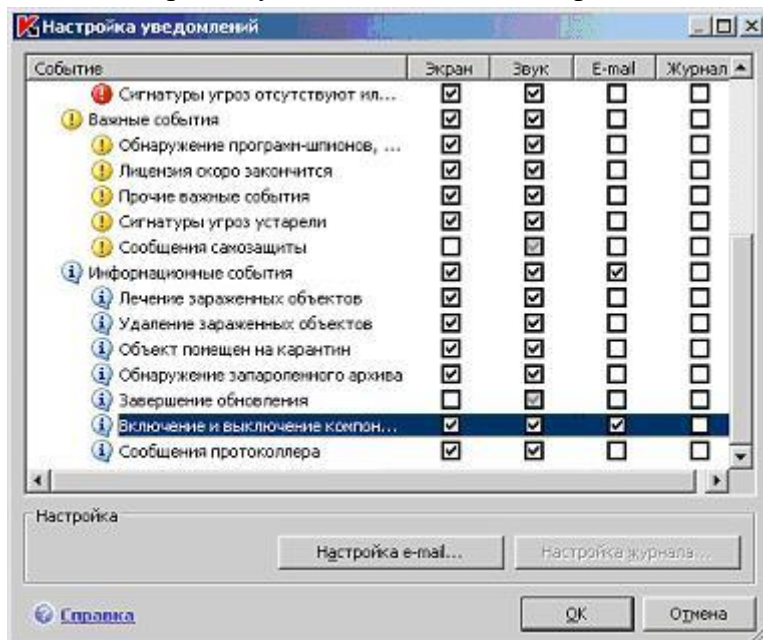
Настройка уведомлений

| Событие | Экран | Звук | E-mail | Журнал |
|---|---|---|---|---|
| Сигнатуры угроз отсутствуют ил... | ☑ | ☑ | ☐ | ☐ |
| Важные события | ☑ | ☑ | ☐ | ☐ |
| Обнаружение программ-шпионов, ... | ☑ | ☑ | ☐ | ☐ |
| Лицензия скоро закончится | ☑ | ☑ | ☐ | ☐ |
| Прочие важные события | ☑ | ☑ | ☐ | ☐ |
| Сигнатуры угроз устарели | ☑ | ☑ | ☐ | ☐ |
| Сообщения самозащиты | ☐ | ☑ | ☐ | ☐ |
| Информационные события | ☑ | ☑ | ☑ | ☐ |
| Лечение зараженных объектов | ☑ | ☑ | ☐ | ☐ |
| Удаление зараженных объектов | ☑ | ☑ | ☐ | ☐ |
| Объект помещен на карантин | ☑ | ☑ | ☐ | ☐ |
| Обнаружение запароленного архива | ☑ | ☑ | ☐ | ☐ |
| Завершение обновления | ☐ | ☑ | ☐ | ☐ |
| Включение и выключение компон... | ☑ | ☑ | ☑ | ☐ |
| Сообщения протоколлера | ☑ | ☑ | ☐ | ☐ |

Настройка

Настройка e-mail...

Настройка журнала...

Справка

OK

Отмена